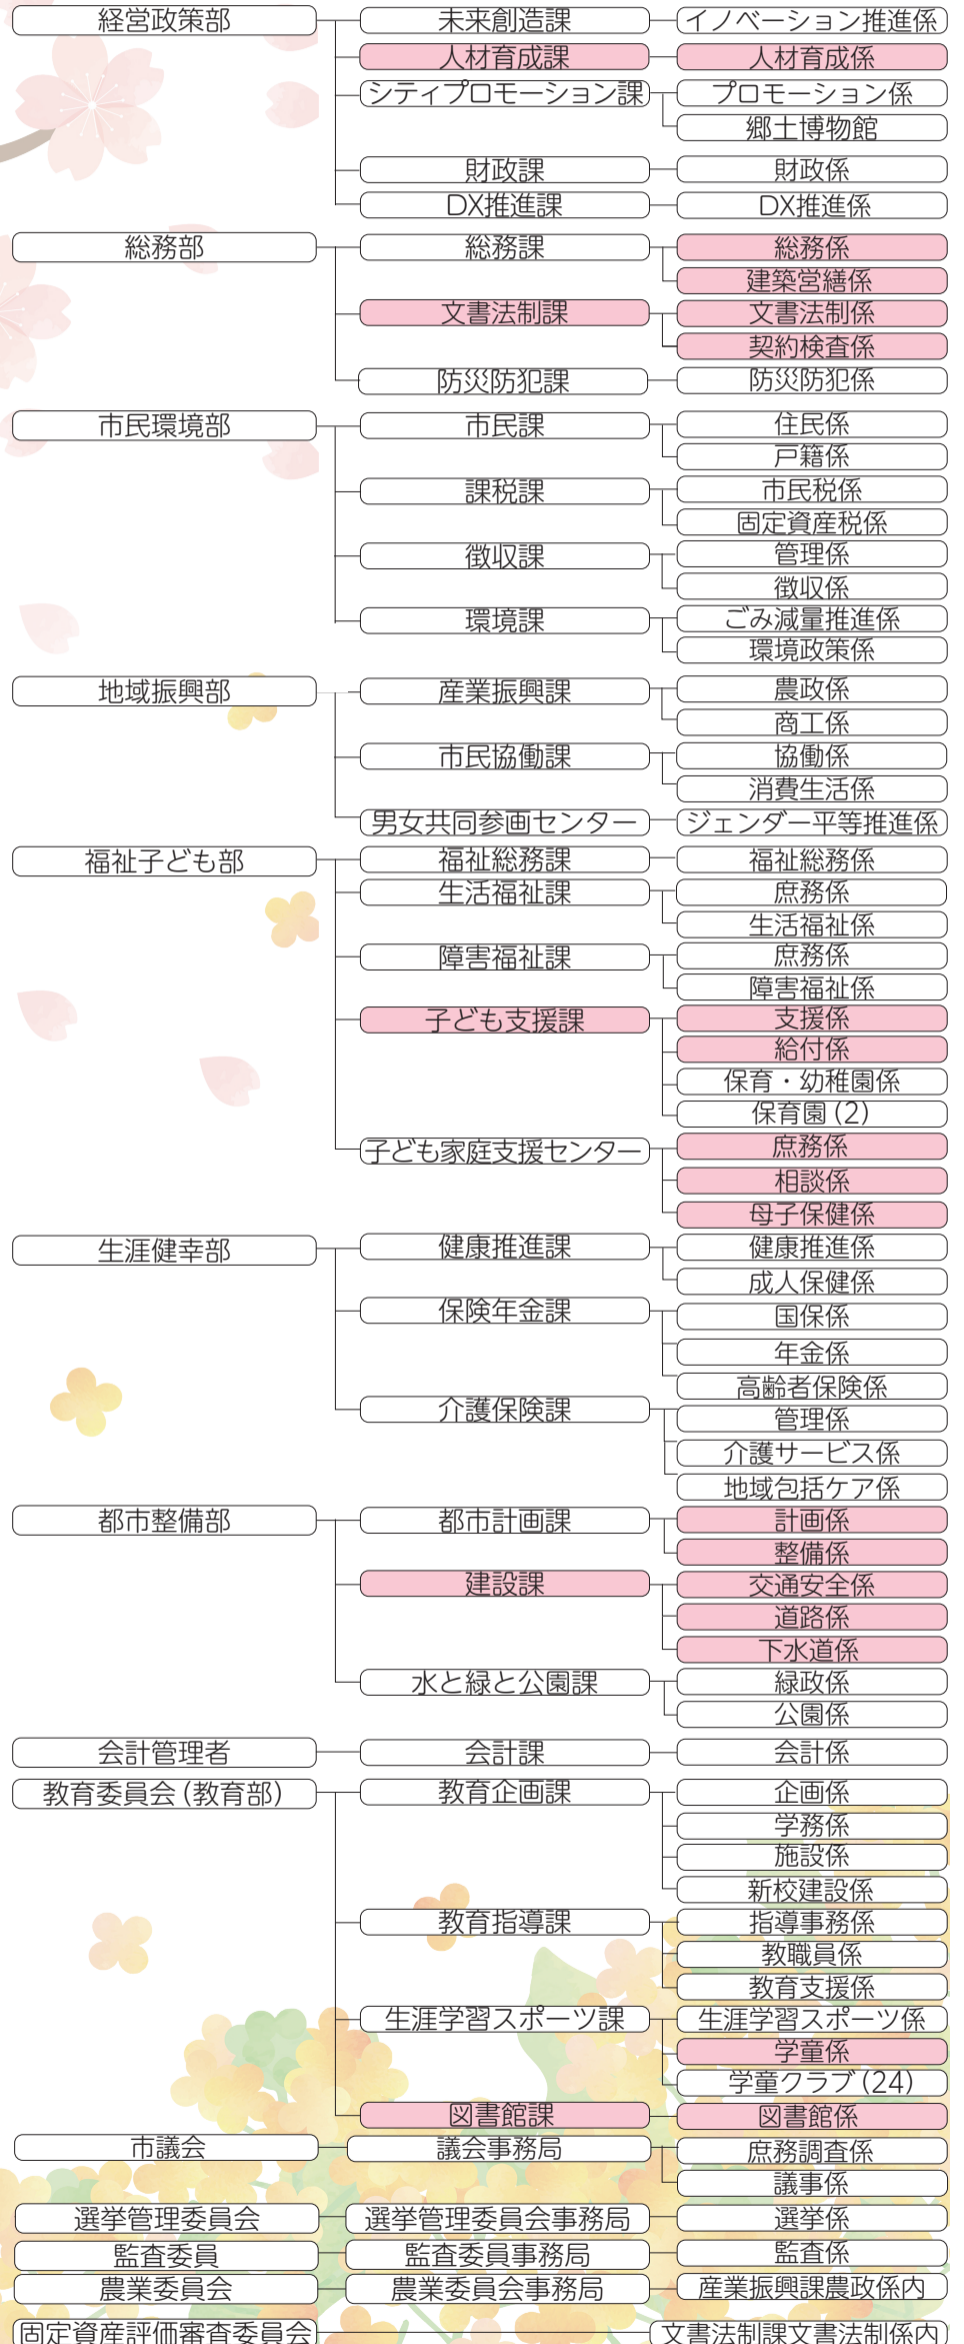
経営政策部
未来創造課
イノベーション推進係
人材育成課
人材育成係
シティプロモーション課
プロモーション係
郷土博物館
財政課
財政係
DX推進課
DX推進係

総務部
総務課
総務係
建築営繕係
文書法制課
文書法制係
契約検査係
防災防犯課
防災防犯係

市民環境部
市民課
住民係
戸籍係
課税課
市民税係
固定資産税係
徴収課
管理係
徴収係
環境課
ごみ減量推進係
環境政策係

地域振興部
産業振興課
農政係
商工係
市民協働課
協働係
消費生活係
男女共同参画センター
ジェンダー平等推進係

福祉子ども部
福祉総務課
福祉総務係
生活福祉課
庶務係
生活福祉係
障害福祉課
庶務係
障害福祉係
子ども支援課
支援係
給付係
保育・幼稚園係
保育園(2)
子ども家庭支援センター
庶務係
相談係
母子保健係

生涯健幸部
健康推進課
健康推進係
成人保健係
保険年金課
国保係
年金係
高齢者保険係
介護保険課
管理係
介護サービス係
地域包括ケア係

都市整備部
都市計画課
計画係
整備係
建設課
交通安全係
道路係
下水道係
水と緑と公園課
緑政係
公園係

会計管理者
会計課
会計係

教育委員会(教育部)
教育企画課
企画係
学務係
施設係
新校建設係
教育指導課
指導事務係
教職員係
教育支援係
生涯学習スポーツ課
生涯学習スポーツ係
学童係
学童クラブ(24)
図書館課
図書館係

市議会
議会事務局
庶務調査係
議事係

選挙管理委員会
選挙管理委員会事務局
選挙係

監査委員
監査委員事務局
監査係

農業委員会
農業委員会事務局
産業振興課農政係内

固定資産評価審査委員会
文書法制課文書法制係内